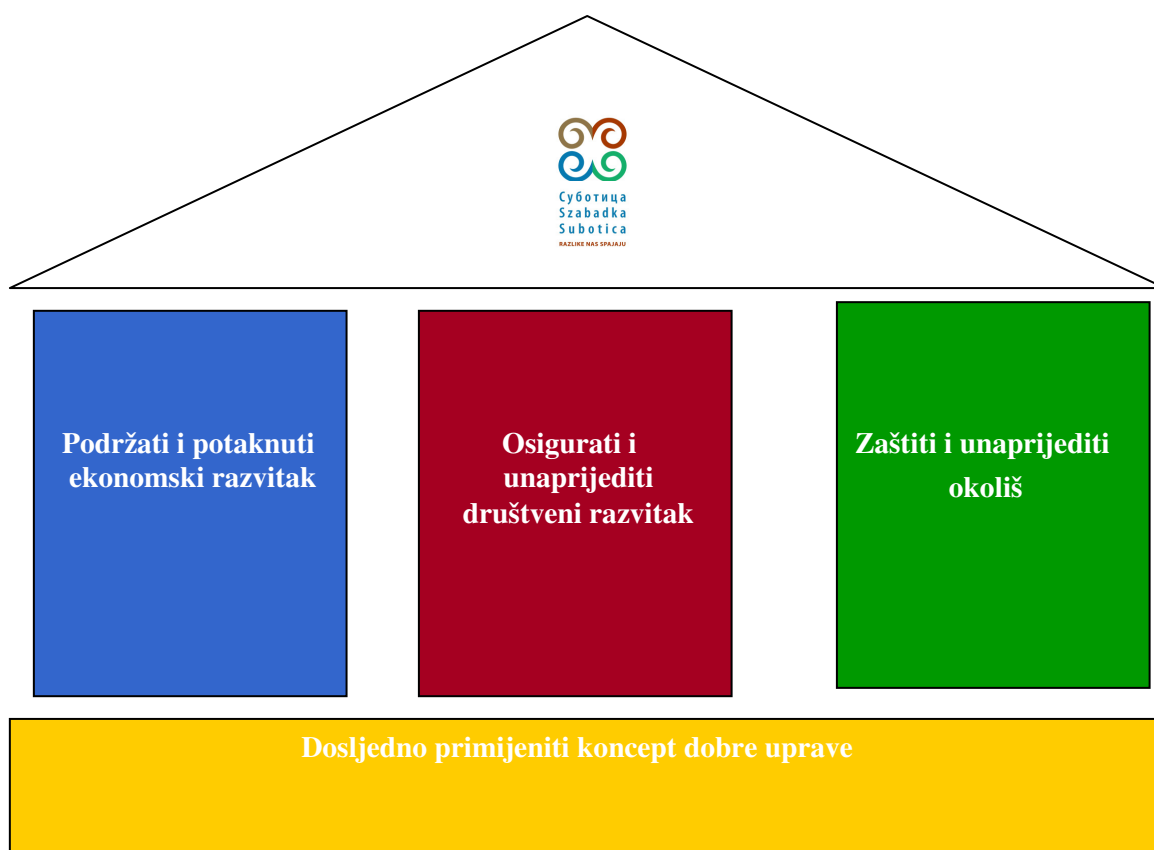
Суботица
Szabadka
Subotica
RAZLIKE NAS SPAJAJU

Podržati i potaknuti ekonomski razvitak

Osigurati i unaprijediti društveni razvitak

Zaštiti i unaprijediti okoliš

Dosljedno primijeniti koncept dobre uprave